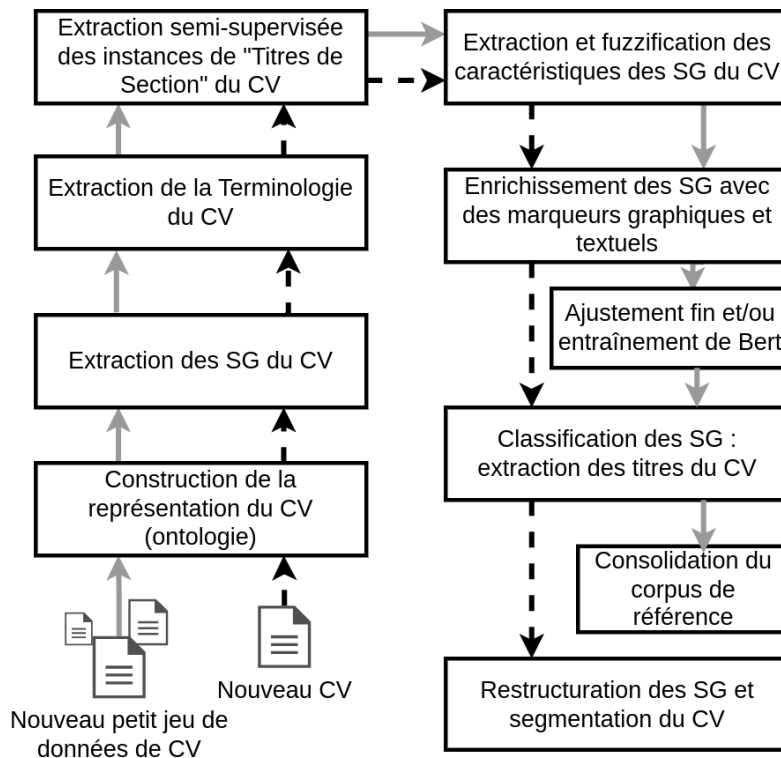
Extraction semi-supervisée des instances de "Titres de Section" du CV

Extraction de la Terminologie du CV

Extraction des SG du CV

Construction de la représentation du CV (ontologie)

Nouveau petit jeu de données de CV

Nouveau CV

Extraction et fuzzification des caractéristiques des SG du CV

Enrichissement des SG avec des marqueurs graphiques et textuels

Ajustement fin et/ou entraînement de Bert

Classification des SG : extraction des titres du CV

Consolidation du corpus de référence

Restructuration des SG et segmentation du CV